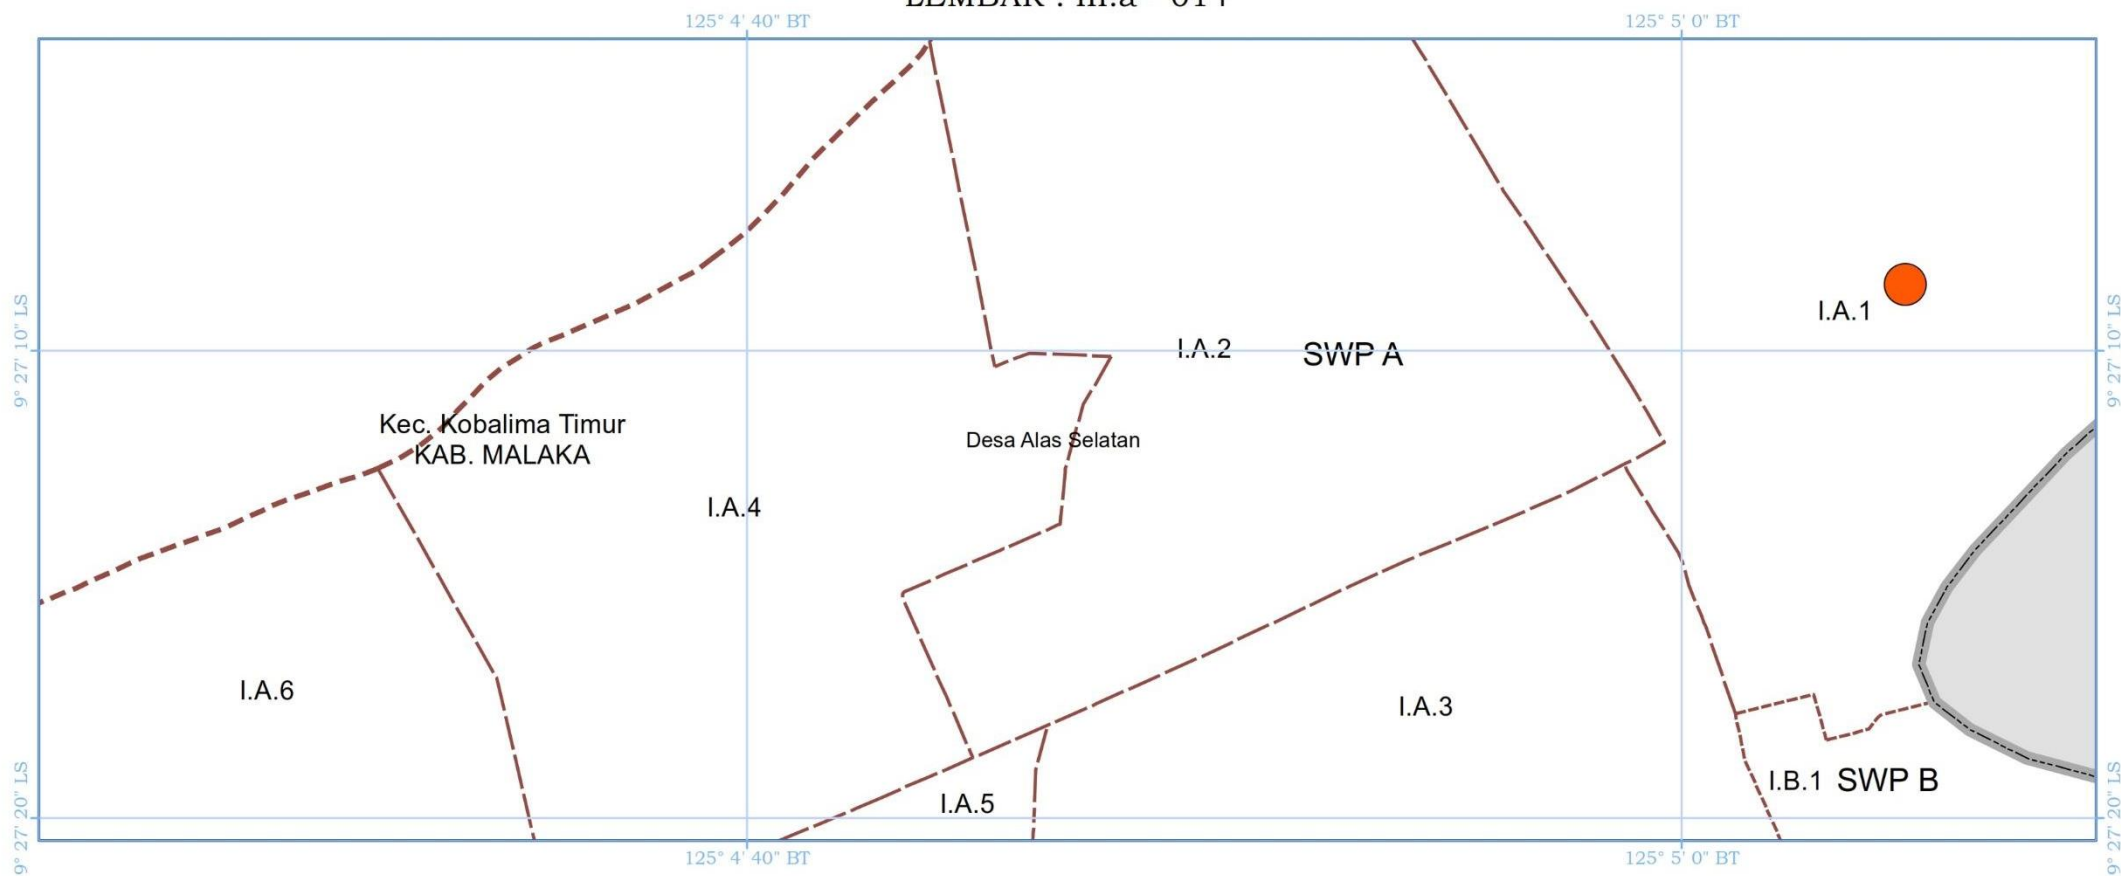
LEMBAR : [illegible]

125° 4' 40" BT
125° 5' 0" BT

9° 27' 10" LS
9° 27' 10" LS

I.A.1

I.A.2

SWP A

Kec. Kobalima Timur
KAB. MALAKA

Desa Alas Selatan

I.A.4

I.A.6

I.A.3

I.B.1 SWP B

I.A.5

9° 27' 20" LS
9° 27' 20" LS

125° 4' 40" BT
125° 5' 0" BT